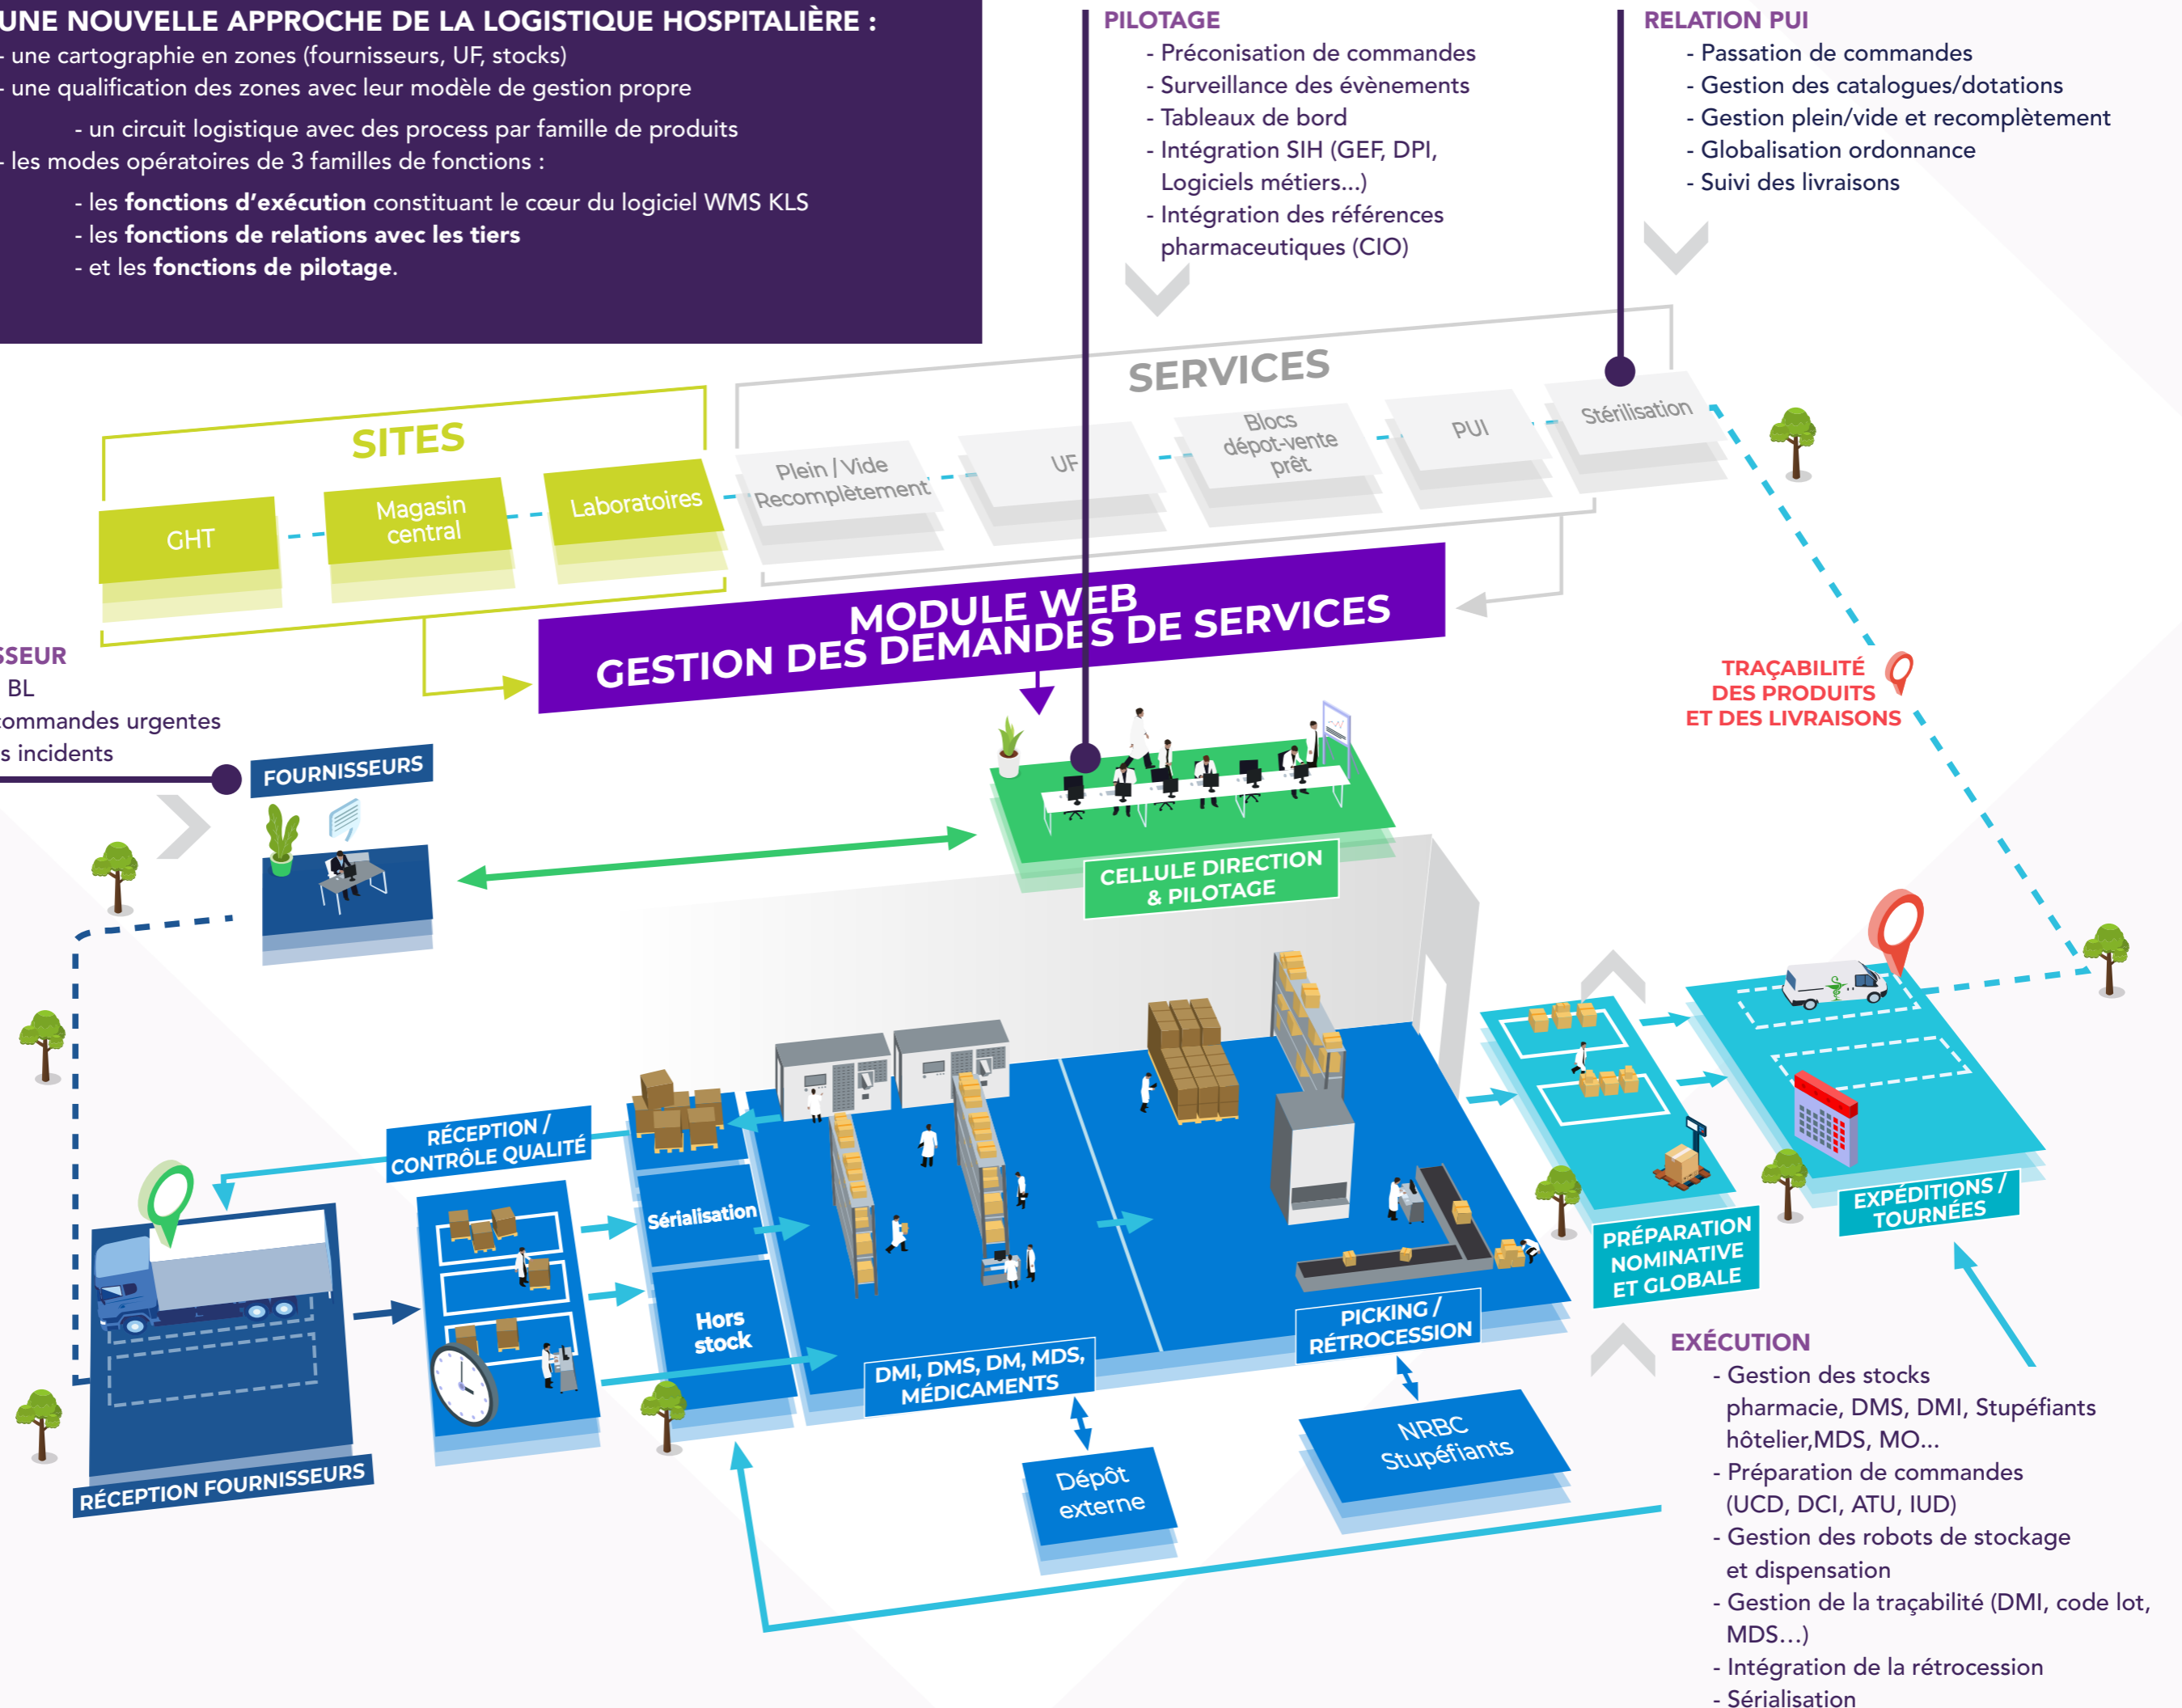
UNE NOUVELLE APPROCHE DE LA LOGISTIQUE HOSPITALIÈRE :
- une cartographie en zones (fournisseurs, UF, stocks)
- une qualification des zones avec leur modèle de gestion propre
- un circuit logistique avec des process par famille de produits
- les modes opératoires de 3 familles de fonctions :
- les **fonctions d'exécution** constituant le cœur du logiciel WMS KLS
- les **fonctions de relations avec les tiers**
- et les **fonctions de pilotage**.

PILOTAGE
- Préconisation de commandes
- Surveillance des évènements
- Tableaux de bord
- Intégration SIH (GEF, DPI, Logiciels métiers...)
- Intégration des références pharmaceutiques (CIO)

RELATION PUI
- Passation de commandes
- Gestion des catalogues/dotations
- Gestion plein/vide et recomplètement
- Globalisation ordonnance
- Suivi des livraisons

SERVICES
Plein / Vide Recomplètement
UF
Blocs dépot-vente prêt
PUI
Stérilisation

SITES
GHT
Magasin central
Laboratoires

MODULE WEB
GESTION DES DEMANDES DE SERVICES

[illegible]SSEUR
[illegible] BL
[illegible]ommandes urgentes
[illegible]s incidents

FOURNISSEURS

TRAÇABILITÉ DES PRODUITS ET DES LIVRAISONS

CELLULE DIRECTION & PILOTAGE

RÉCEPTION / CONTRÔLE QUALITÉ
Sérialisation
Hors stock
DMI, DMS, DM, MDS, MÉDICAMENTS
PICKING / RÉTROCESSION
PRÉPARATION NOMINATIVE ET GLOBALE
EXPÉDITIONS / TOURNÉES
RÉCEPTION FOURNISSEURS
Dépôt externe
NRBC Stupéfiants

EXÉCUTION
- Gestion des stocks pharmacie, DMS, DMI, Stupéfiants hôtelier,MDS, MO...
- Préparation de commandes (UCD, DCI, ATU, IUD)
- Gestion des robots de stockage et dispensation
- Gestion de la traçabilité (DMI, code lot, MDS...)
- Intégration de la rétrocession
- Sérialisation